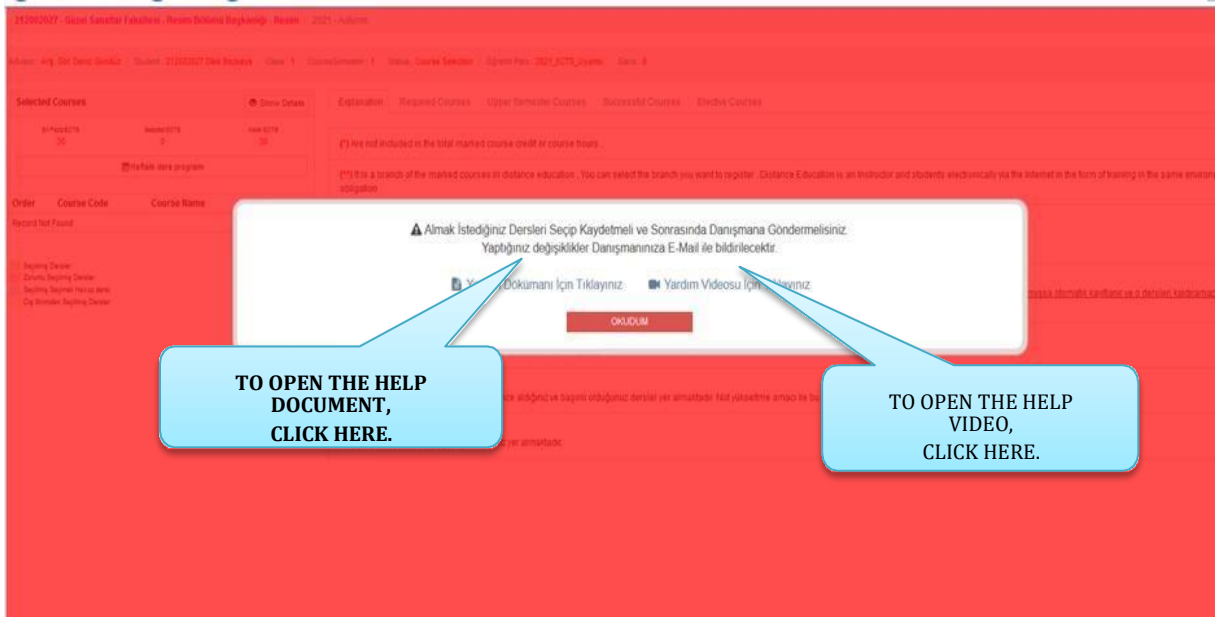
212002027 - Güzel Sanatlar Fakültesi - Resim Bölümü Başkanlığı - Resim - 2021 - Adi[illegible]

Advisor: Arş. Gör. Deniz Gündüz Student: 212002027 Ekin Bozkaya Class: 1 Course/Semester: 1 Status: Course Selection Öğretim Planı: 2021_ECTS_Uyumlu Sanal: 0

Selected Courses

Show Details

Explanation Required Courses Upper Semester Courses Successful Courses Elective Courses

Bu Paket ECTS 30
Seçilen ECTS 0
Kalan ECTS 30

Haftalık ders programı

(*) Are not included in the total marked course credit or course hours.

(**) It is a branch of the marked courses in distance education. You can select the branch you want to register. Distance Education is an instructor and students electronically via the internet in the form of training in the same environ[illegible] obligation

Order Course Code Course Name

Record Not Found

Seçilmiş Dersler
Zorunlu Seçilmiş Dersler
Seçilmiş Seçmeli Havuz dersi
Üst Dönem Seçilmiş Dersler

Almak İstediğiniz Dersleri Seçip Kaydetmeli ve Sonrasında Danışmana Göndermelisiniz. Yaptığınız değişiklikler Danışmanınıza E-Mail ile bildirilecektir.

Y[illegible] Dökümanı İçin Tıklayınız Yardım Videosu İçin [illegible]ayınız

OKUDUM

TO OPEN THE HELP DOCUMENT, CLICK HERE.

TO OPEN THE HELP VIDEO, CLICK HERE.

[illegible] aldığınız ve başarılı olduğunuz dersleri yer almaktadır. Not yükseltme amacı ile bu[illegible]

yer almaktadır.

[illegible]ursa otomatik kayıtlanır ve o dersleri kaldıramaz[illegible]